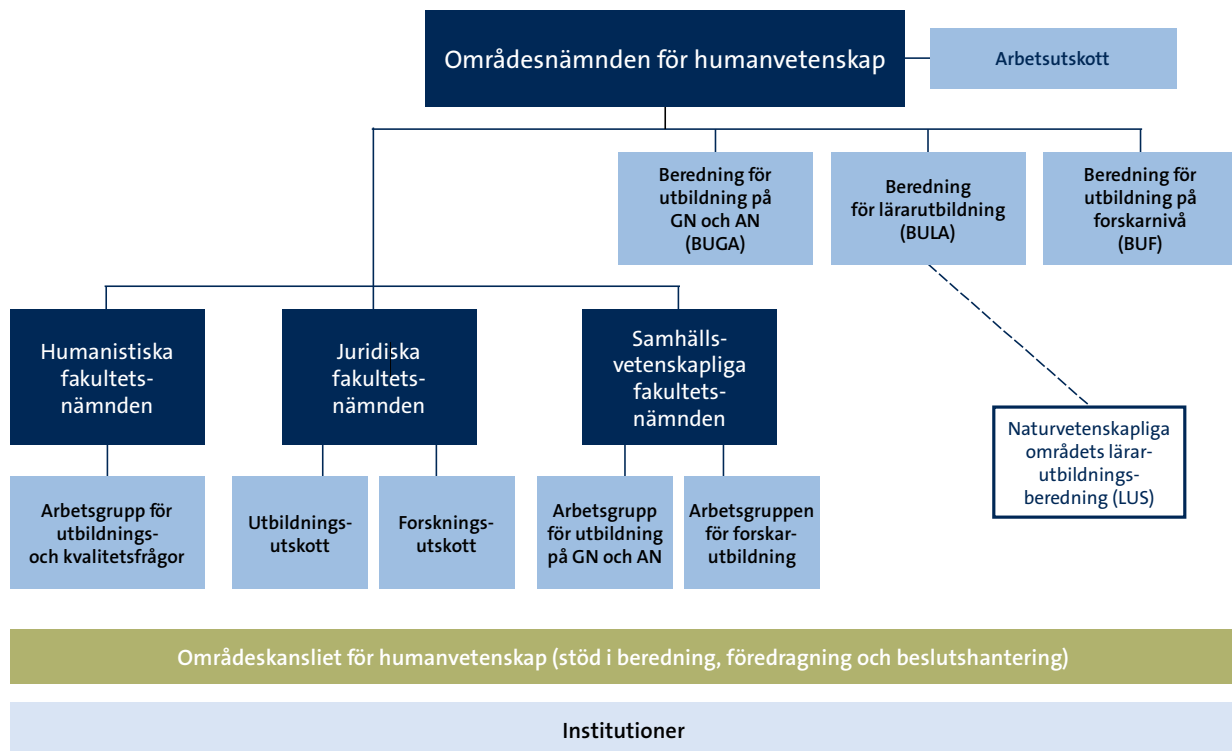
Områdesnämnden för humanvetenskap

Arbetsutskott

Beredning för utbildning på GN och AN (BUGA)

Beredning för lärarutbildning (BULA)

Beredning för utbildning på forskarnivå (BUF)

Humanistiska fakultetsnämnden

Juridiska fakultetsnämnden

Samhällsvetenskapliga fakultetsnämnden

Naturvetenskapliga områdets lärarutbildningsberedning (LUS)

Arbetsgrupp för utbildnings- och kvalitetsfrågor

Utbildningsutskott

Forskningsutskott

Arbetsgrupp för utbildning på GN och AN

Arbetsgruppen för forskarutbildning

Områdeskansliet för humanvetenskap (stöd i beredning, föredragning och beslutshantering)

Institutioner